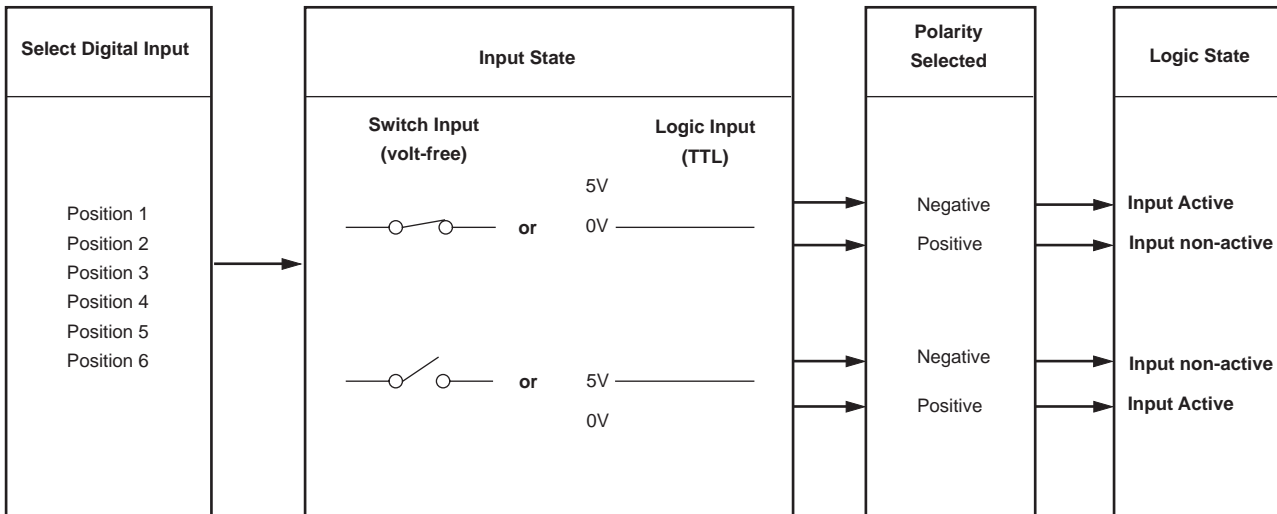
Select Digital Input

Input State

Polarity Selected

Logic State

Switch Input (volt-free)

Logic Input (TTL)

Position 1
Position 2
Position 3
Position 4
Position 5
Position 6

5V

or

0V

Negative

Positive

Input Active

Input non-active

or

5V

0V

Negative

Positive

Input non-active

Input Active